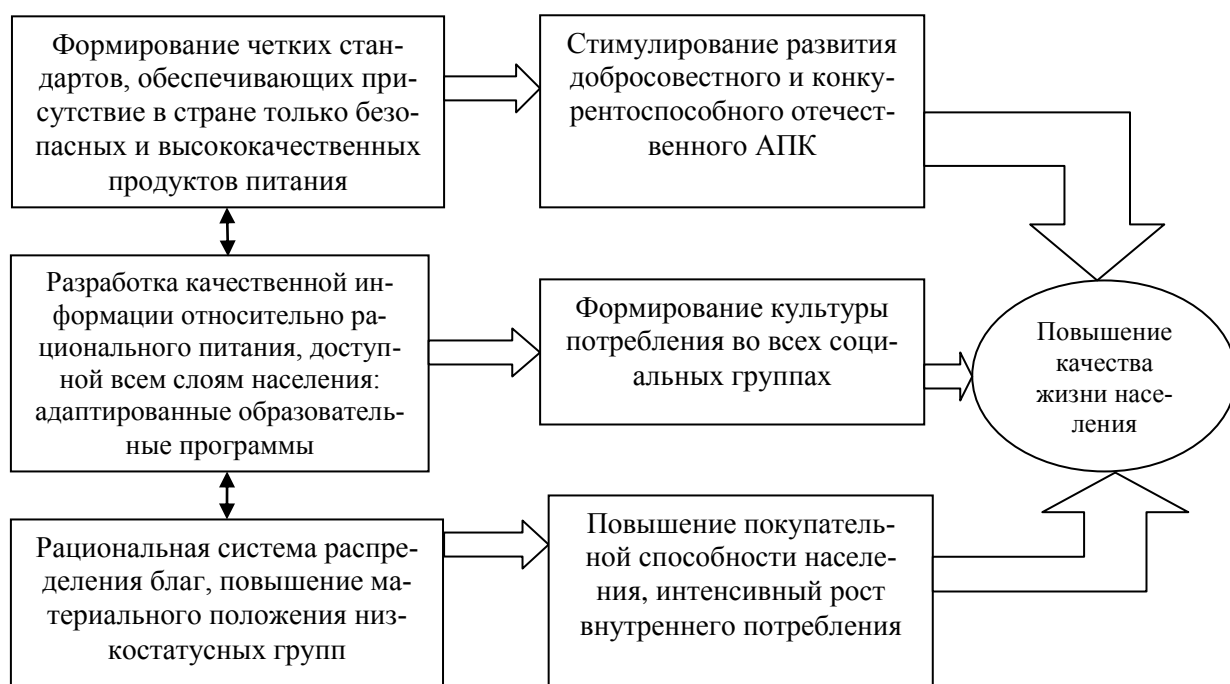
Формирование четких стандартов, обеспечивающих присутствие в стране только безопасных и высококачественных продуктов питания

Стимулирование развития добросовестного и конкурентоспособного отечественного АПК

Разработка качественной информации относительно рационального питания, доступной всем слоям населения: адаптированные образовательные программы

Формирование культуры потребления во всех социальных группах

Повышение качества жизни населения

Рациональная система распределения благ, повышение материального положения низкостатусных групп

Повышение покупательной способности населения, интенсивный рост внутреннего потребления